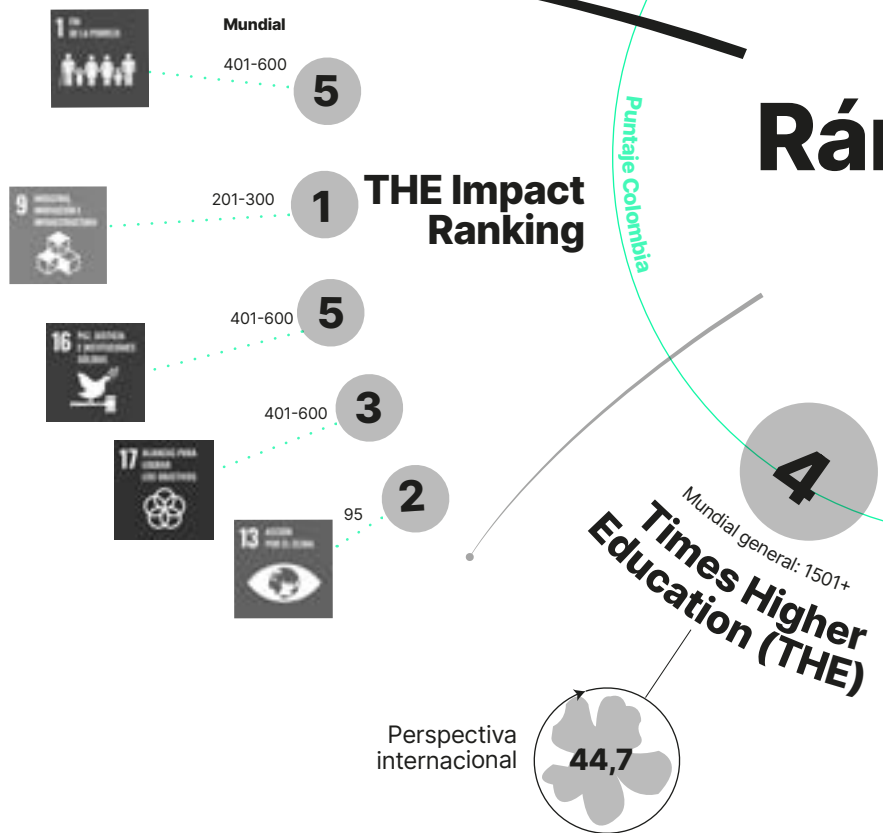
Mundial

1 FIN DE LA POBREZA

401-600

5

9 INDUSTRIA, INNOVACIÓN E INFRAESTRUCTURA

201-300

1

THE Impact Ranking

16 PAZ, JUSTICIA E INSTITUCIONES SÓLIDAS

401-600

5

17 ALIANZAS PARA LOGRAR LOS OBJETIVOS

401-600

3

13 ACCIÓN POR EL CLIMA

95

2

Puntaje Colombia

Rá

4

Mundial general: 1501+

Times Higher Education (THE)

Perspectiva internacional

44,7